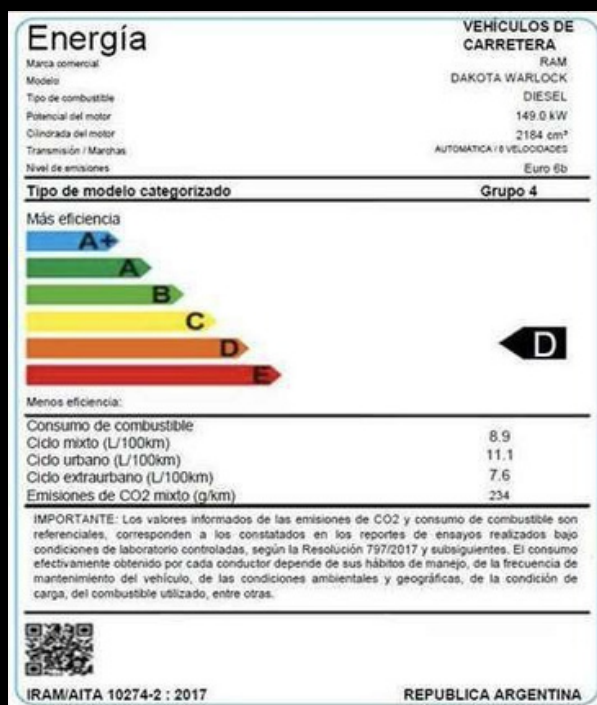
Energía

VEHÍCULOS DE CARRETERA

| | |
|---|---|
| Marca comercial | RAM |
| Modelo | DAKOTA WARLOCK |
| Tipo de combustible | DIESEL |
| Potencial del motor | 149.0 kW |
| Cilindrada del motor | 2184 cm³ |
| Transmisión / Marchas | AUTOMÁTICA / 8 VELOCIDADES |
| Nivel de emisiones | Euro 6b |

Tipo de modelo categorizado — Grupo 4

Más eficiencia

A+
A
B
C
D
E

D

Menos eficiencia:

| | |
|---|---|
| Consumo de combustible | |
| Ciclo mixto (L/100km) | 8.9 |
| Ciclo urbano (L/100km) | 11.1 |
| Ciclo extraurbano (L/100km) | 7.6 |
| Emisiones de CO2 mixto (g/km) | 234 |

IMPORTANTE: Los valores informados de las emisiones de CO2 y consumo de combustible son referenciales, corresponden a los constatados en los reportes de ensayos realizados bajo condiciones de laboratorio controladas, según la Resolución 797/2017 y subsiguientes. El consumo efectivamente obtenido por cada conductor depende de sus hábitos de manejo, de la frecuencia de mantenimiento del vehículo, de las condiciones ambientales y geográficas, de la condición de carga, del combustible utilizado, entre otras.

IRAM/AITA 10274-2 : 2017

REPUBLICA ARGENTINA